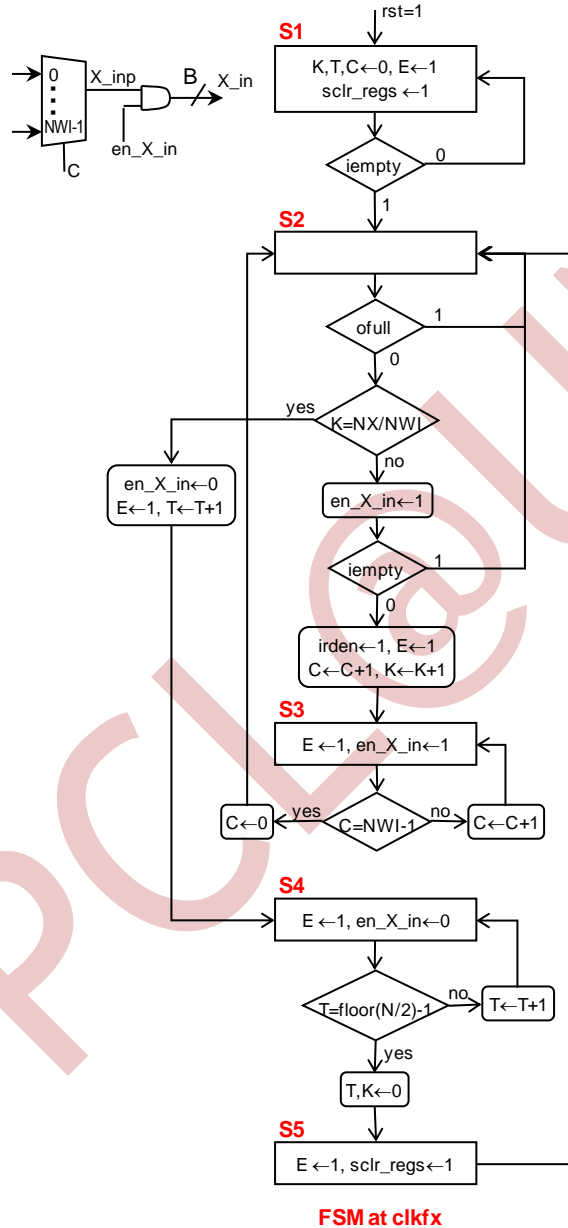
0
NWI-1
X_inp
B
X_in
en_X_in
C

rst=1
S1
K,T,C←0, E←1
sclr_regs ←1
iempty
0
1
S2
ofull
1
0
K=NX/NWI
yes
no
en_X_in←0
E←1, T←T+1
en_X_in←1
iempty
1
0
irden←1, E←1
C←C+1, K←K+1
S3
E ←1, en_X_in←1
C←0
yes
C=NWI-1
no
C←C+1
S4
E ←1, en_X_in←0
T=floor(N/2)-1
no
T←T+1
yes
T,K←0
S5
E ←1, sclr_regs←1

FSM at clkfx